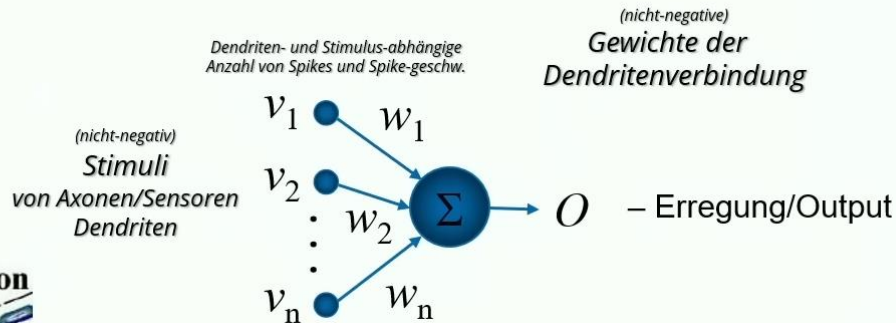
(nicht-negative)
Gewichte der Dendritenverbindung

Dendriten- und Stimulus-abhängige Anzahl von Spikes und Spike-geschw.

(nicht-negativ)
Stimuli
von Axonen/Sensoren Dendriten

$v_1$ $w_1$
$v_2$ $w_2$
$\vdots$
$v_n$ $w_n$

$\Sigma$

$O$ – Erregung/Output

on